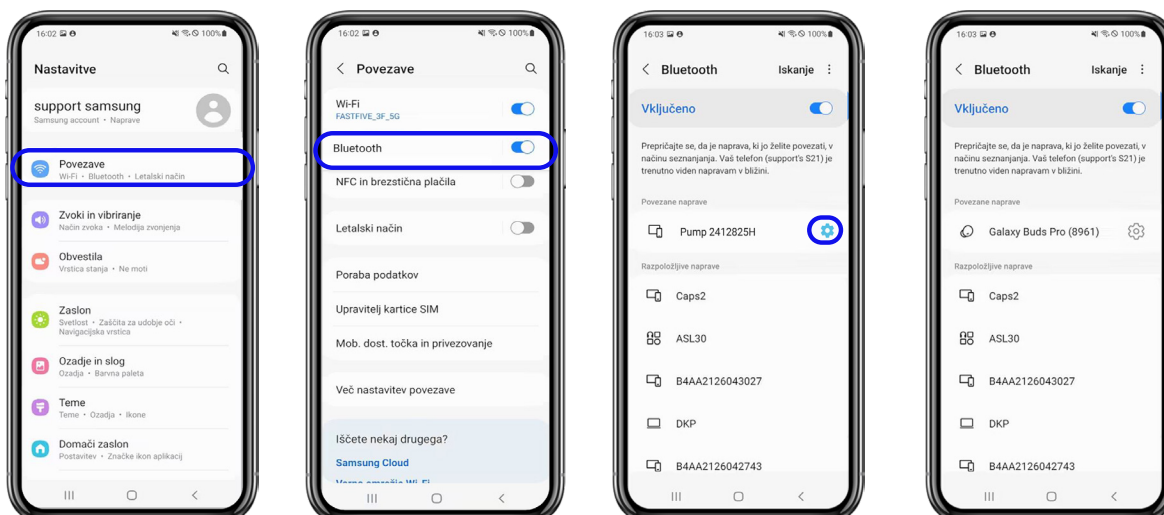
16:02 100%

Nastavitve

support samsung
Samsung account • Naprave

Povezave
Wi-Fi • Bluetooth • Letalski način

Zvoki in vibriranje
Način zvoka • Melodija zvonjenja

Obvestila
Vrstica stanja • Ne moti

Zaslon
Svetlost • Zaščita za udobje oči • Navigacijska vrstica

Ozadje in slog
Ozadja • Barvna paleta

Teme
Teme • Ozadja • Ikone

Domači zaslon
Postavitev • Značke ikon aplikacij

16:02 100%

Povezave

Wi-Fi
FASTFIVE_3F_5G

Bluetooth

NFC in brezstična plačila

Letalski način

Poraba podatkov

Upravitelj kartice SIM

Mob. dost. točka in privezovanje

Več nastavitev povezave

Iščete nekaj drugega?

Samsung Cloud

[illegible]

16:03 100%

Bluetooth Iskanje

Vključeno

Prepričajte se, da je naprava, ki jo želite povezati, v načinu seznanjanja. Vaš telefon (support's S21) je trenutno viden napravam v bližini.

Povezane naprave

Pump 2412825H

Razpoložljive naprave

Caps2

ASL30

B4AA2126043027

DKP

B4AA2126042743

16:03 100%

Bluetooth Iskanje

Vključeno

Prepričajte se, da je naprava, ki jo želite povezati, v načinu seznanjanja. Vaš telefon (support's S21) je trenutno viden napravam v bližini.

Povezane naprave

Galaxy Buds Pro (8961)

Razpoložljive naprave

Caps2

ASL30

B4AA2126043027

DKP

B4AA2126042743